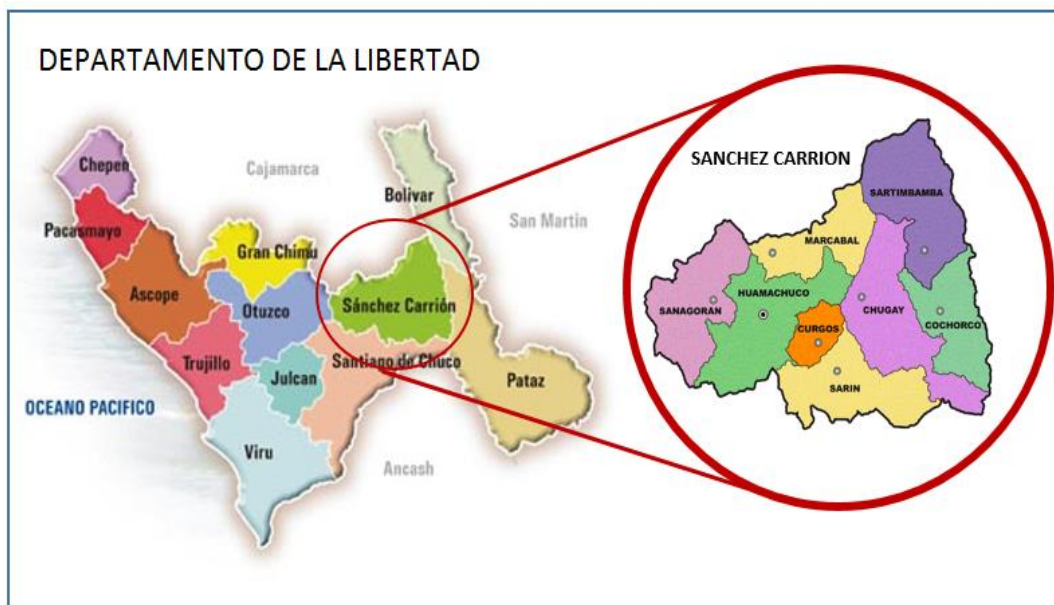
DEPARTAMENTO DE LA LIBERTAD

Chepen
Cajamarca
Bolivar
Pacasmayo
San Martin
Gran Chimu
Ascope
Otuzco
Sánchez Carrión
Trujillo
Julcan
Santiago de Chuco
Pataz
OCEANO PACIFICO
Viru
Ancash

SANCHEZ CARRION
SARTIMBAMBA
MARCABAL
SANAGORAN
HUAMACHUCO
CHUGAY
COCHORCO
CURGOS
SARIN